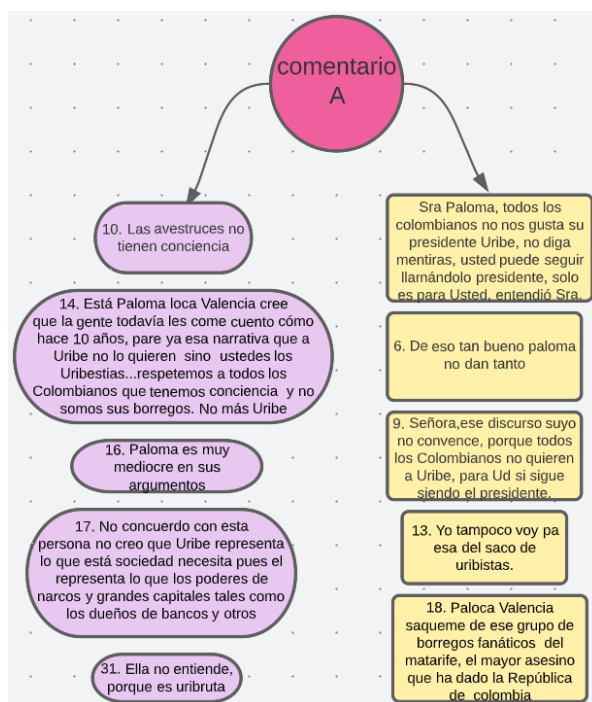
comentario A

10. Las avestruces no tienen conciencia

14. Está Paloma loca Valencia cree que la gente todavía les come cuento cómo hace 10 años, pare ya esa narrativa que a Uribe no lo quieren sino ustedes los Uribestias...respetemos a todos los Colombianos que tenemos conciencia y no somos sus borregos. No más Uribe

16. Paloma es muy mediocre en sus argumentos

17. No concuerdo con esta persona no creo que Uribe representa lo que está sociedad necesita pues el representa lo que los poderes de narcos y grandes capitales tales como los dueños de bancos y otros

31. Ella no entiende, porque es uribruta

Sra Paloma, todos los colombianos no nos gusta su presidente Uribe, no diga mentiras, usted puede seguir llamándolo presidente, solo es para Usted, entendió Sra.

6. De eso tan bueno paloma no dan tanto

9. Señora,ese discurso suyo no convence, porque todos los Colombianos no quieren a Uribe, para Ud si sigue siendo el presidente.

13. Yo tampoco voy pa esa del saco de uribistas.

18. Paloca Valencia saqueme de ese grupo de borregos fanáticos del matarife, el mayor asesino que ha dado la República de colombia